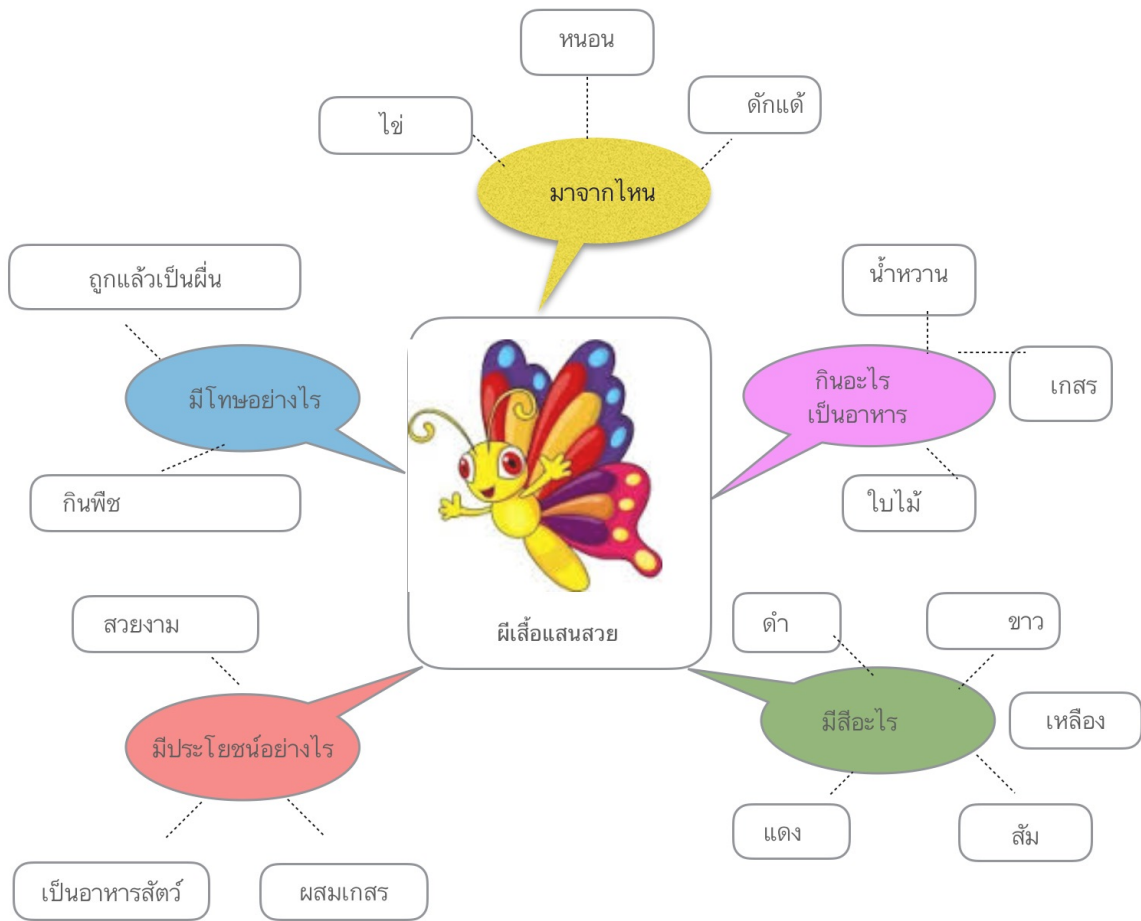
หนอน

ไข่

ดักแด้

มาจากไหน

ถูกแล้วเป็นผื่น

มีโทษอย่างไร

กินพืช

น้ำหวาน

กินอะไร
เป็นอาหาร

เกสร

ใบไม้

ผีเสื้อแสนสวย

สวยงาม

มีประโยชน์อย่างไร

เป็นอาหารสัตว์

ผสมเกสร

ดำ

ขาว

มีสีอะไร

เหลือง

แดง

ส้ม